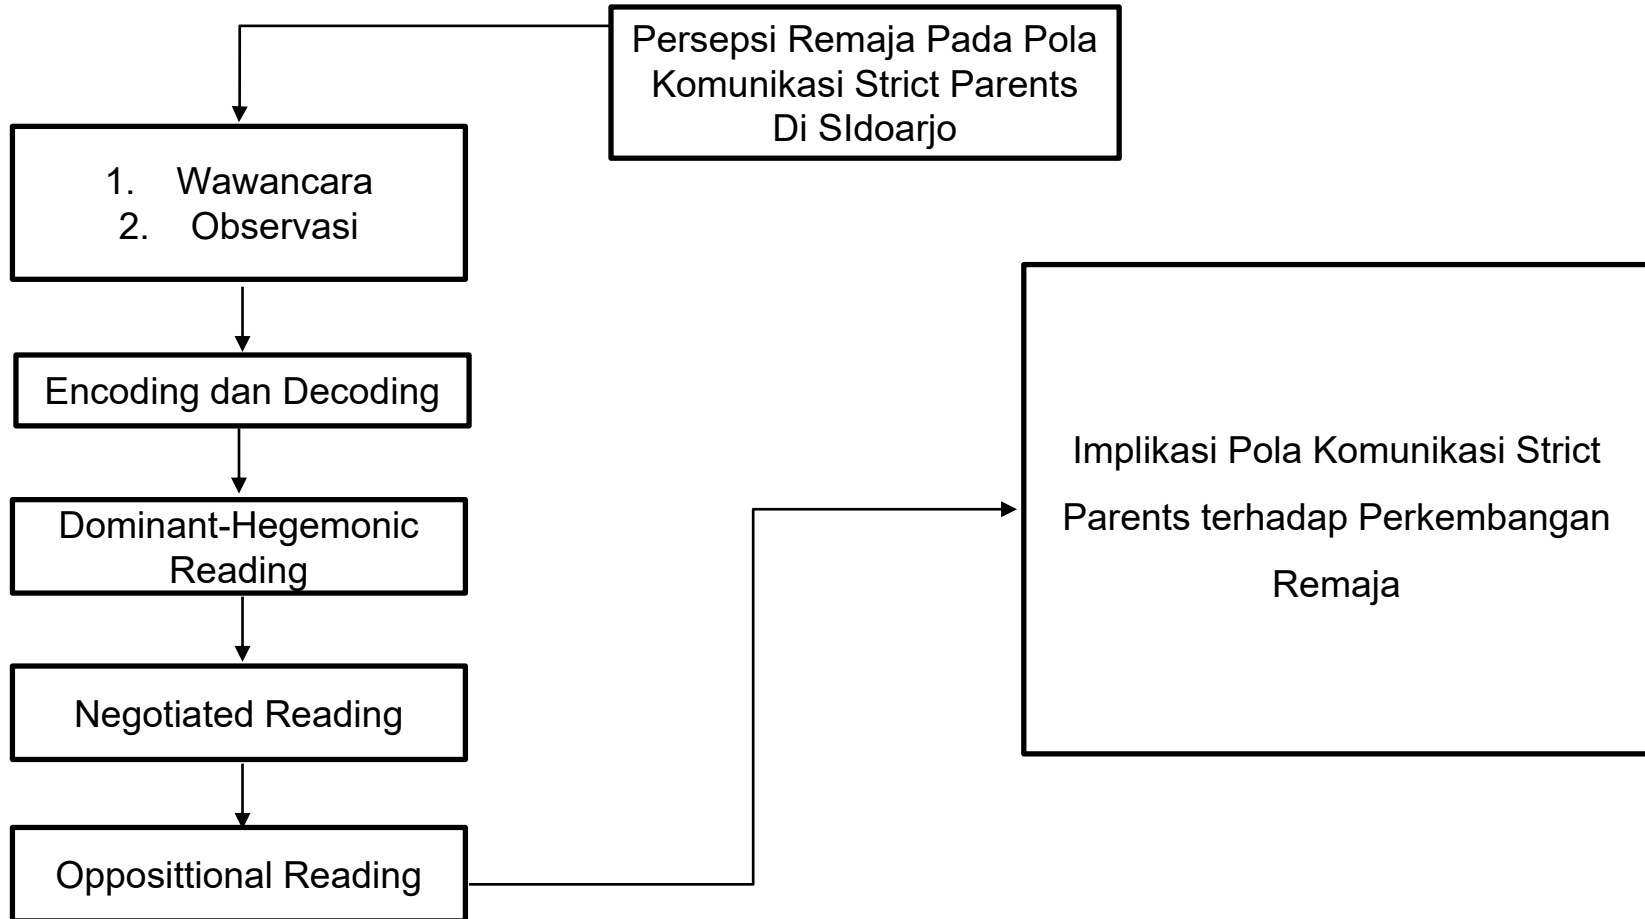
Persepsi Remaja Pada Pola Komunikasi Strict Parents Di SIdoarjo

1. Wawancara
2. Observasi

Encoding dan Decoding

Dominant-Hegemonic Reading

Negotiated Reading

Opposittional Reading

Implikasi Pola Komunikasi Strict Parents terhadap Perkembangan Remaja